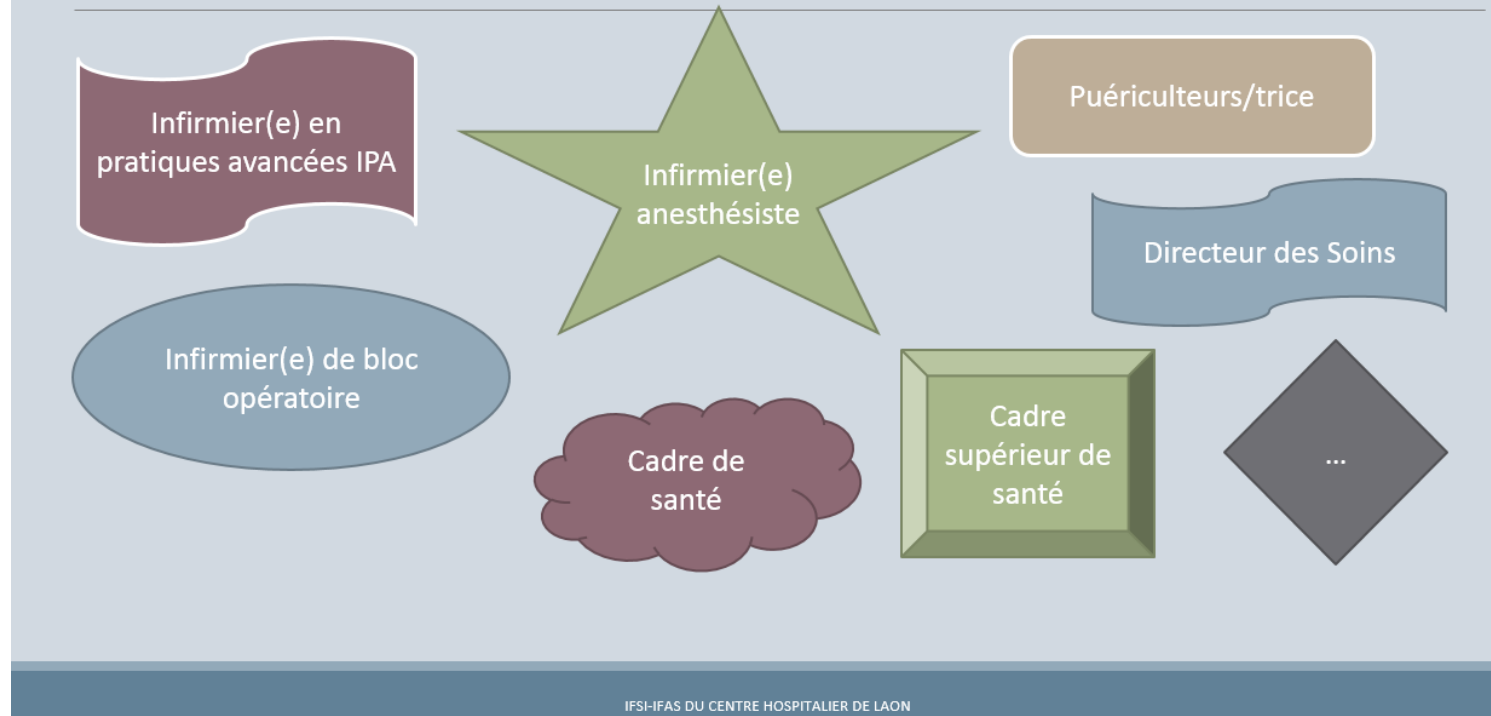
Infirmier(e) en pratiques avancées IPA

Infirmier(e) anesthésiste

Puériculteurs/trice

Directeur des Soins

Infirmier(e) de bloc opératoire

Cadre de santé

Cadre supérieur de santé

...

IFSI-IFAS DU CENTRE HOSPITALIER DE LAON